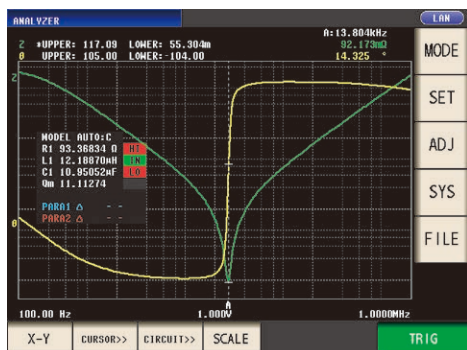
ANALYZER

LAN

Z ▼UPPER: 117.09 LOWER: 55.304m
θ UPPER: 105.00 LOWER: -104.00

A:13.804kHz
92.173mΩ
14.325 °

MODE

SET

ADJ

SYS

FILE

Z

θ

MODEL AUTO:C
R1 93.36834 Ω HI
L1 12.18870mH IN
C1 10.95052nF LO
Qm 11.11274

PARA1 Δ - -
PARA2 Δ - -

A

100.00 Hz

1.000V

1.0000MHz

X-Y

CURSOR>>

CIRCUIT>>

SCALE

TRIG